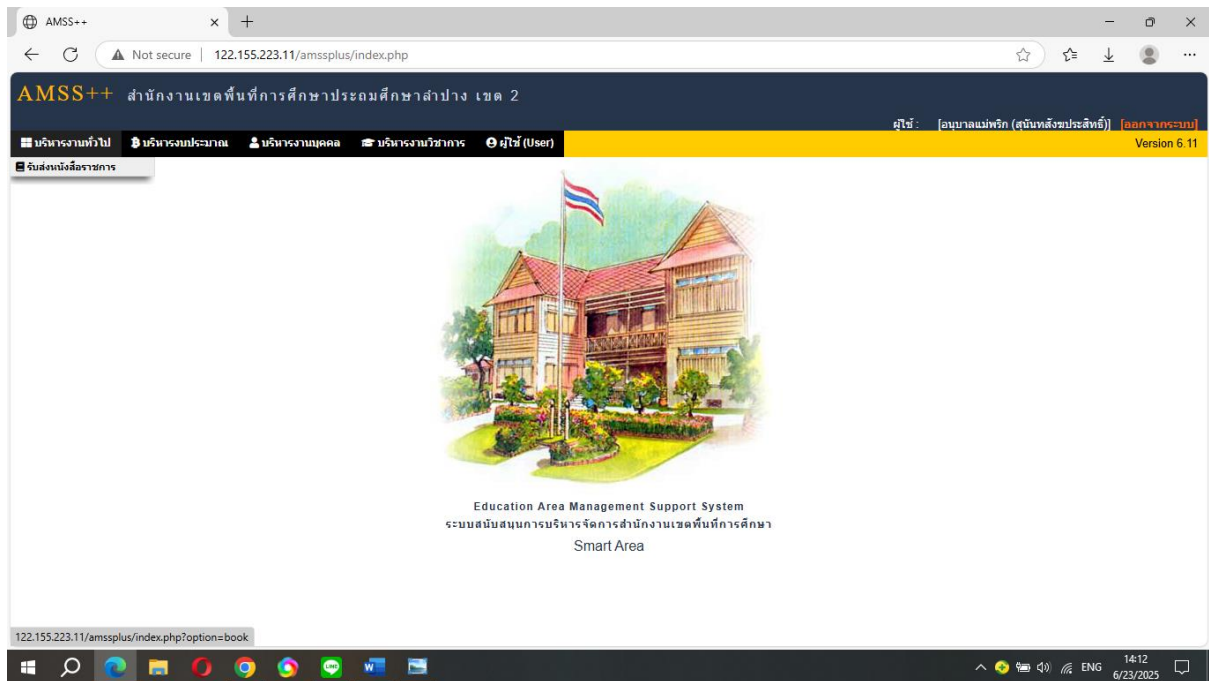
AMSS++

Not secure | 122.155.223.11/amssplus/index.php

AMSS++ สำนักงานเขตพื้นที่การศึกษาประถมศึกษาลำปาง เขต 2

ผู้ใช้ : [อนุบาลแม่พริก (สุนันทสังฆประสิทธิ์)] [ออกจากระบบ]

บริหารงานทั่วไป บริหารงบประมาณ บริหารงานบุคคล บริหารงานวิชาการ ผู้ใช้ (User)

Version 6.11

รับส่งหนังสือราชการ

Education Area Management Support System
ระบบสนับสนุนการบริหารจัดการสำนักงานเขตพื้นที่การศึกษา
Smart Area

122.155.223.11/amssplus/index.php?option=book

ENG 14:12 6/23/2025